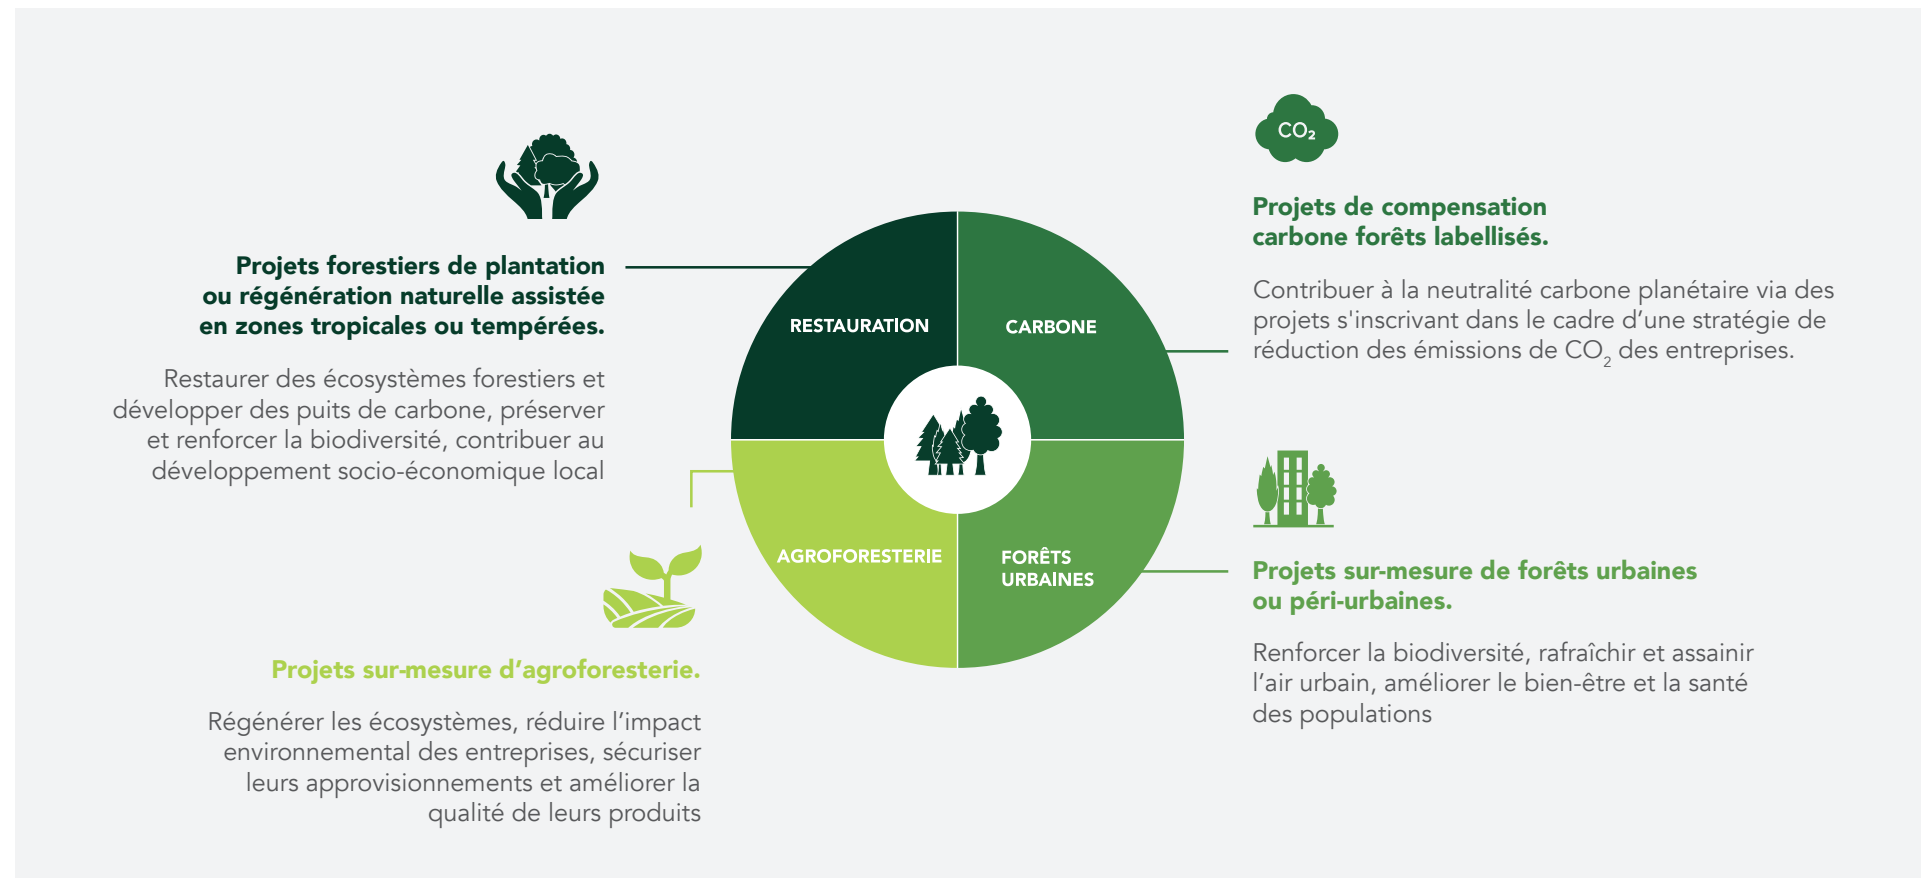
$CO_2$

Projets de compensation carbone forêts labellisés.

Contribuer à la neutralité carbone planétaire via des projets s'inscrivant dans le cadre d'une stratégie de réduction des émissions de $CO_2$ des entreprises.

Projets forestiers de plantation ou régénération naturelle assistée en zones tropicales ou tempérées.

Restaurer des écosystèmes forestiers et développer des puits de carbone, préserver et renforcer la biodiversité, contribuer au développement socio-économique local

RESTAURATION

CARBONE

AGROFORESTERIE

FORÊTS URBAINES

Projets sur-mesure de forêts urbaines ou péri-urbaines.

Renforcer la biodiversité, rafraîchir et assainir l'air urbain, améliorer le bien-être et la santé des populations

Projets sur-mesure d'agroforesterie.

Régénérer les écosystèmes, réduire l'impact environnemental des entreprises, sécuriser leurs approvisionnements et améliorer la qualité de leurs produits